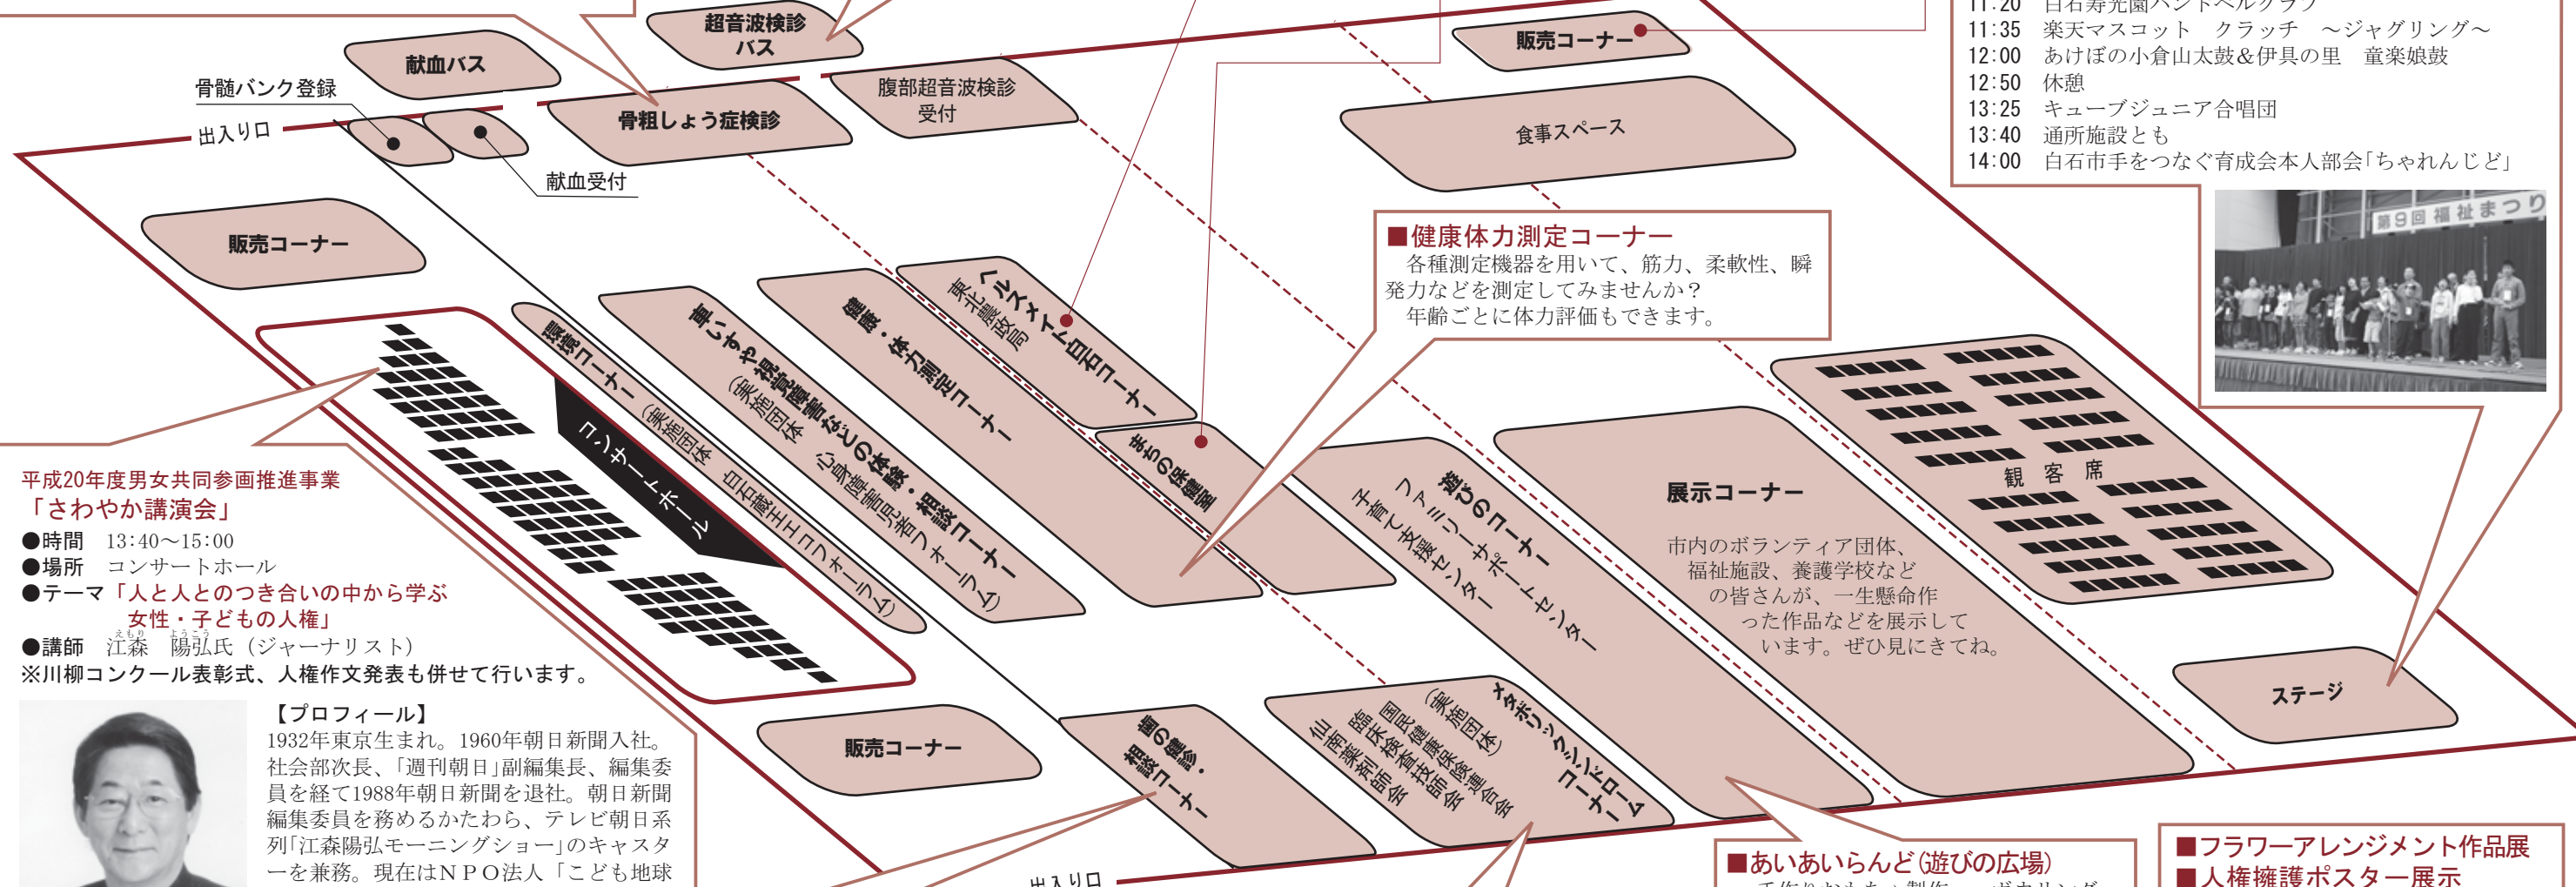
超音波検診バス

献血バス

骨髄バンク登録

出入り口

骨粗しょう症検診

腹部超音波検診受付

献血受付

販売コーナー

販売コーナー

食事スペース

11:35　楽天マスコット　クラッチ　～ジャグリング～
12:00　あけぼの小倉山太鼓＆伊具の里　童楽娘鼓
12:50　休憩
13:25　キューブジュニア合唱団
13:40　通所施設ともも
14:00　白石市手をつなぐ育成会本人部会「ちゃれんじど」

第9回 福祉まつり

■健康体力測定コーナー
各種測定機器を用いて、筋力、柔軟性、瞬発力などを測定してみませんか？
年齢ごとに体力評価もできます。

販売コーナー

環境コーナー（実施団体　白石蔵王エコフォーラム）

車いすや視覚障害などの体験・相談コーナー（実施団体　心身障害児者フォーラム）

健康・体力測定コーナー

ヘルスメイト白石コーナー　東北農政局

まちの保健室

コンサートホール

遊びのコーナー　ファミリーサポートセンター　子育て支援センター

展示コーナー
市内のボランティア団体、福祉施設、養護学校などの皆さんが、一生懸命作った作品などを展示しています。ぜひ見にきてね。

観客席

ステージ

平成20年度男女共同参画推進事業
「さわやか講演会」
●時間　13:40～15:00
●場所　コンサートホール
●テーマ「人と人とのつき合いの中から学ぶ女性・子どもの人権」
●講師　江森　陽弘氏（ジャーナリスト）
※川柳コンクール表彰式、人権作文発表も併せて行います。

【プロフィール】
1932年東京生まれ。1960年朝日新聞入社。社会部次長、「週刊朝日」副編集長、編集委員を経て1988年朝日新聞を退社。朝日新聞編集委員を務めるかたわら、テレビ朝日系列「江森陽弘モーニングショー」のキャスターを兼務。現在はＮＰＯ法人「こども地球

販売コーナー

歯の健診・相談コーナー

メタボリックシンドロームコーナー（実施団体）国民健康保険連合会　臨床検査技師会　仙南薬剤師会

出入り口

■あいあいらんど(遊びの広場)

■フラワーアレンジメント作品展
■人権擁護ポスター展示